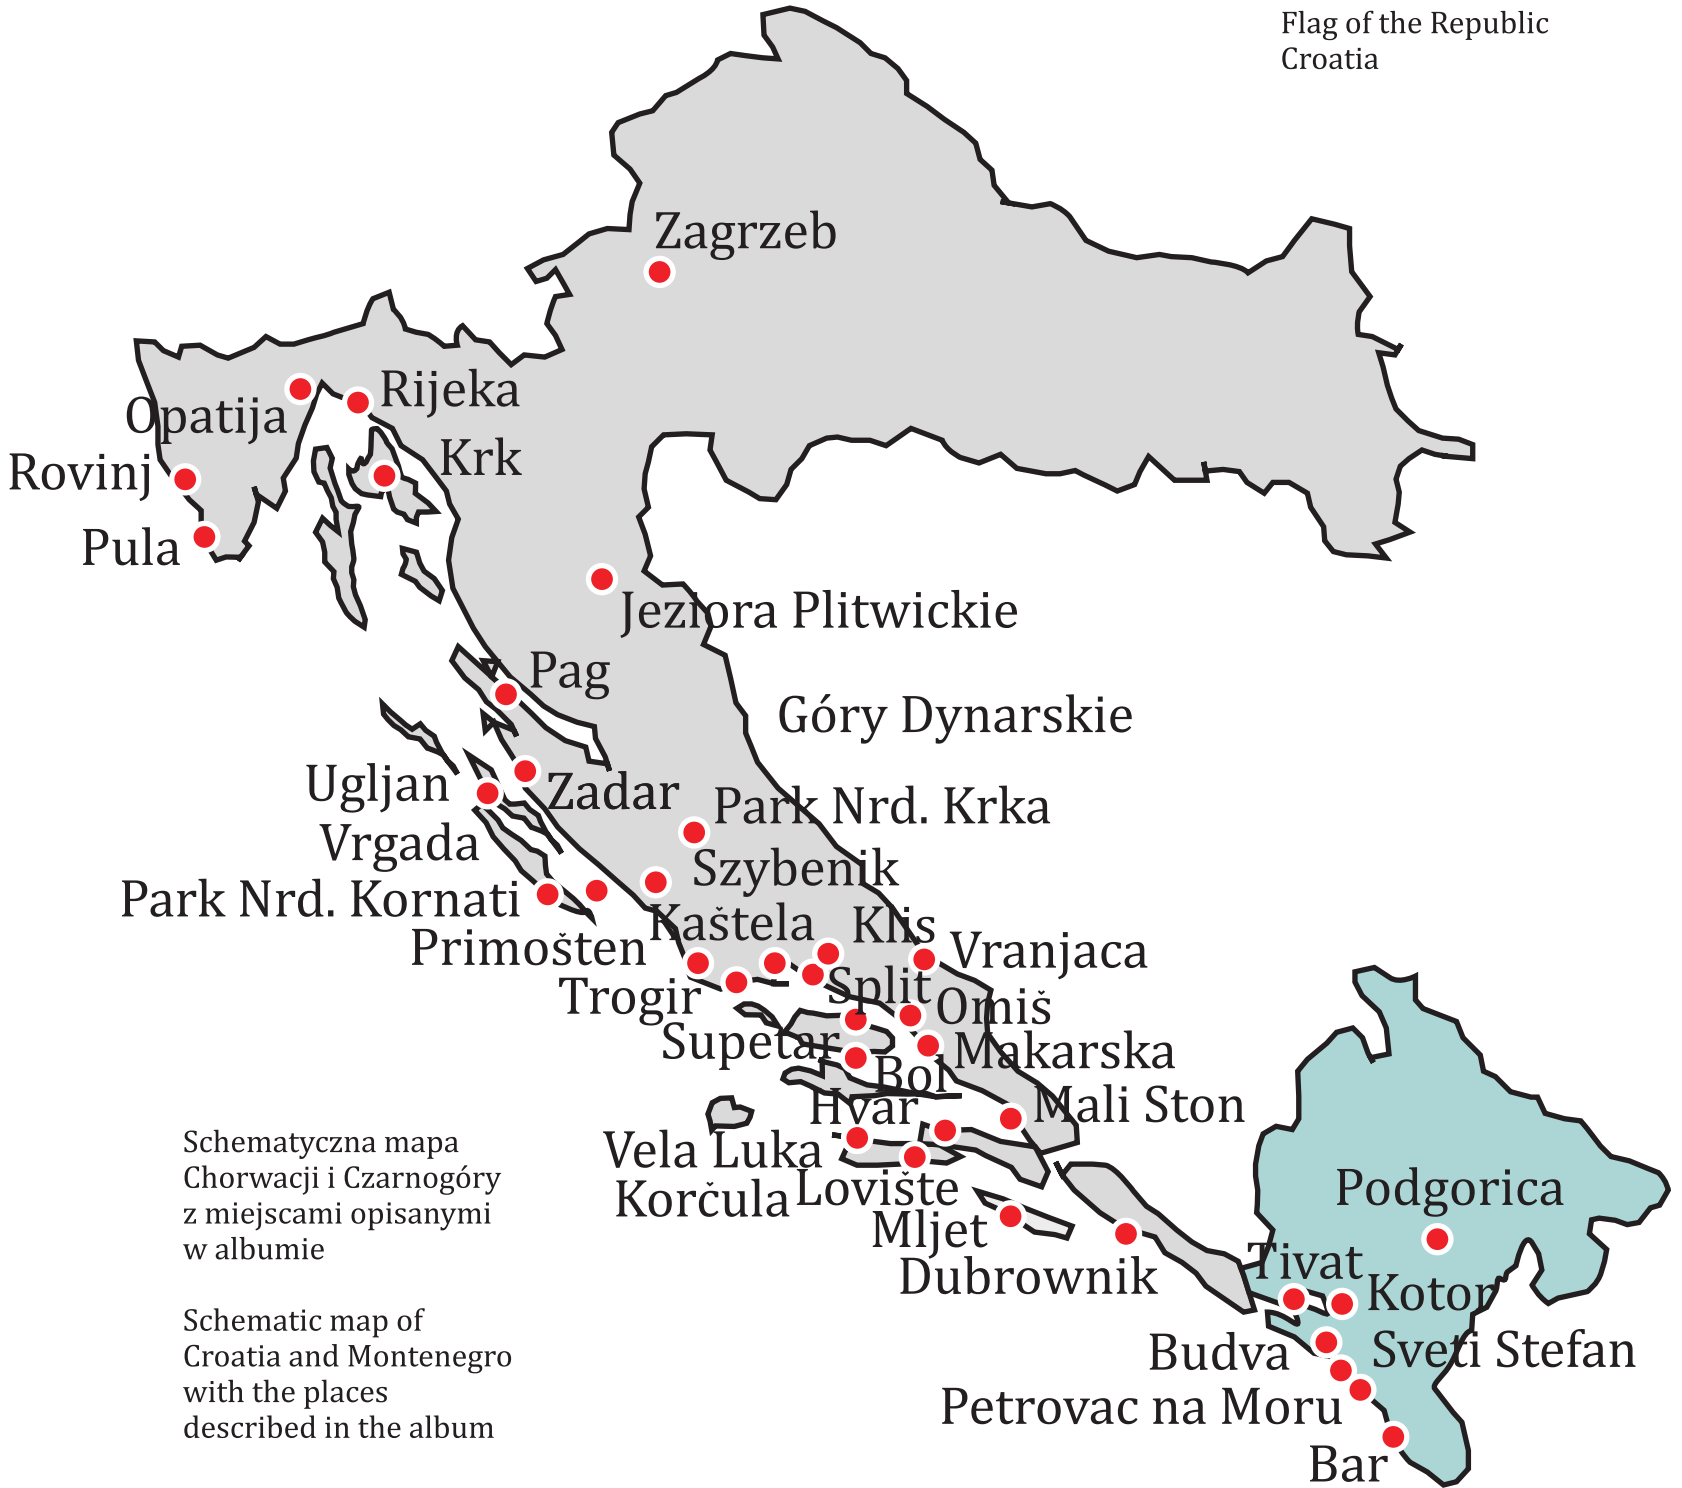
Flag of the Republic Croatia

Zagrzeb

Opatija
Rijeka
Rovinj
Krk
Pula

Jeziora Plitwickie

Pag

Góry Dynarskie

Ugljan
Zadar
Park Nrd. Krka
Vrgada
Szybenik
Park Nrd. Kornati
Kaštela
Klis
Primošten
Vranjaca
Split
Trogir
Omiš
Supetar
Makarska
Bol
Hvar
Mali Ston
Vela Luka
Korčula
Lovište
Mljet
Dubrownik

Podgorica
Tivat
Kotor
Budva
Sveti Stefan
Petrovac na Moru
Bar

Schematyczna mapa Chorwacji i Czarnogóry z miejscami opisanymi w albumie

Schematic map of Croatia and Montenegro with the places described in the album